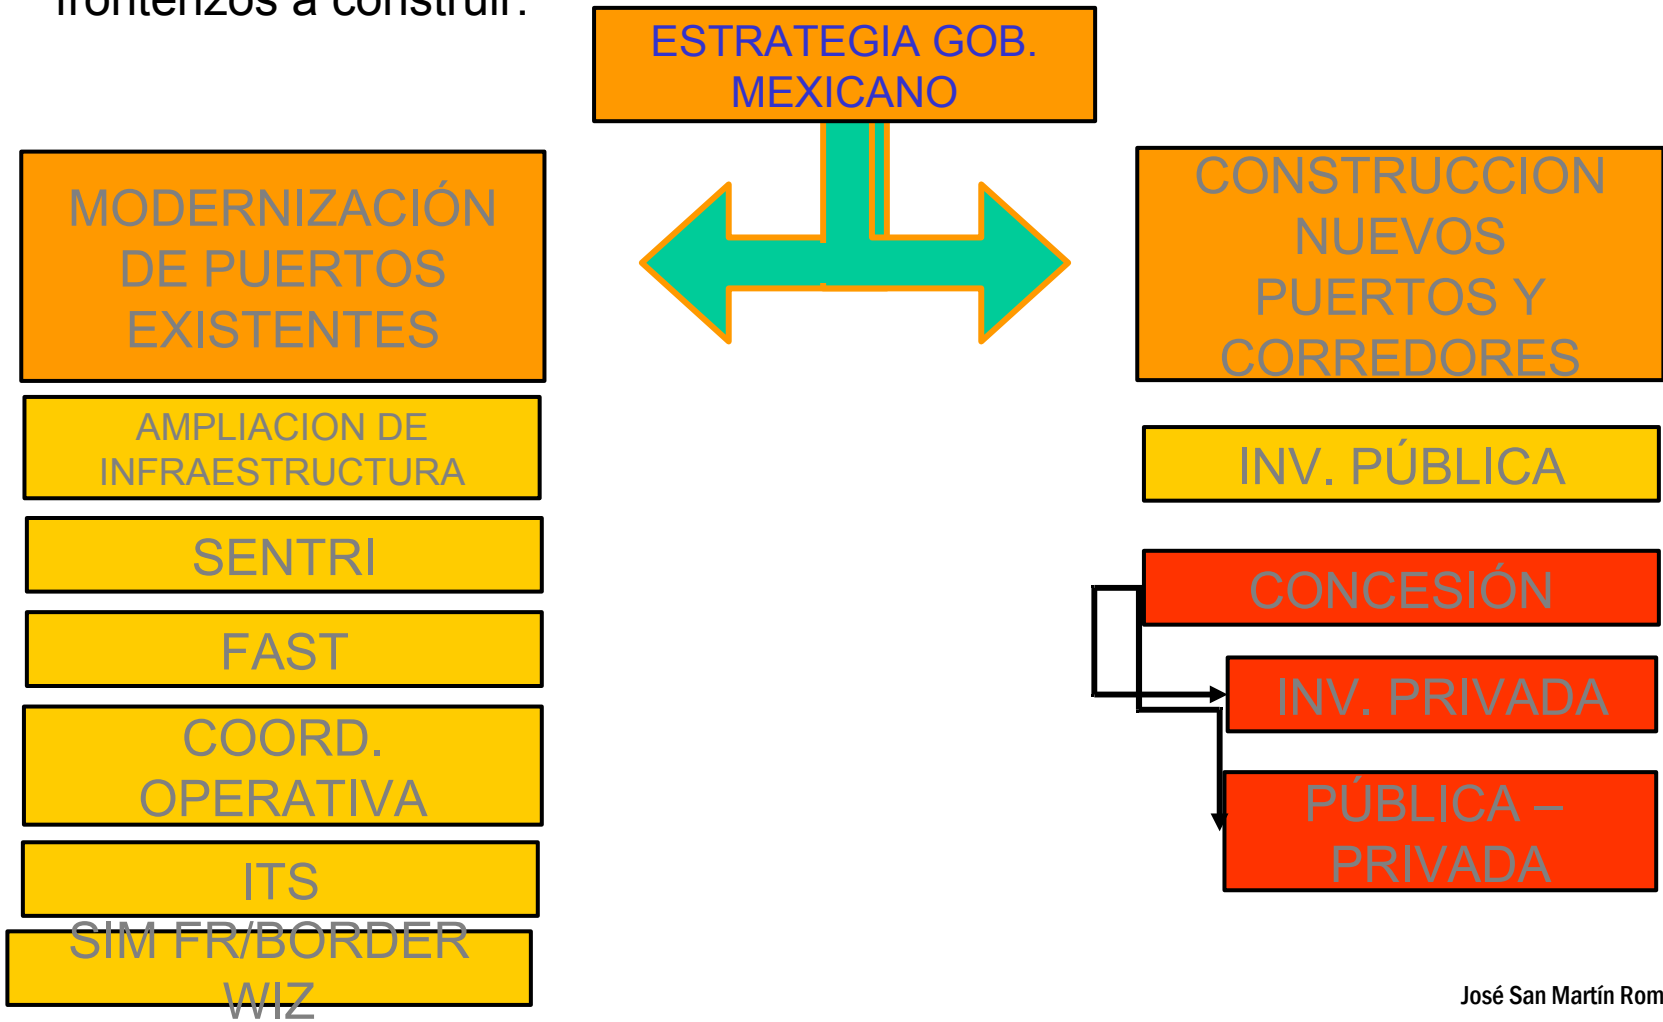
fronterizos a construir:

ESTRATEGIA GOB. MEXICANO

MODERNIZACIÓN DE PUERTOS EXISTENTES

AMPLIACION DE INFRAESTRUCTURA

SENTRI

FAST

COORD. OPERATIVA

ITS

SIM FR/BORDER WIZ

CONSTRUCCION NUEVOS PUERTOS Y CORREDORES

INV. PÚBLICA

CONCESIÓN

INV. PRIVADA

PÚBLICA – PRIVADA

José San Martín Rom